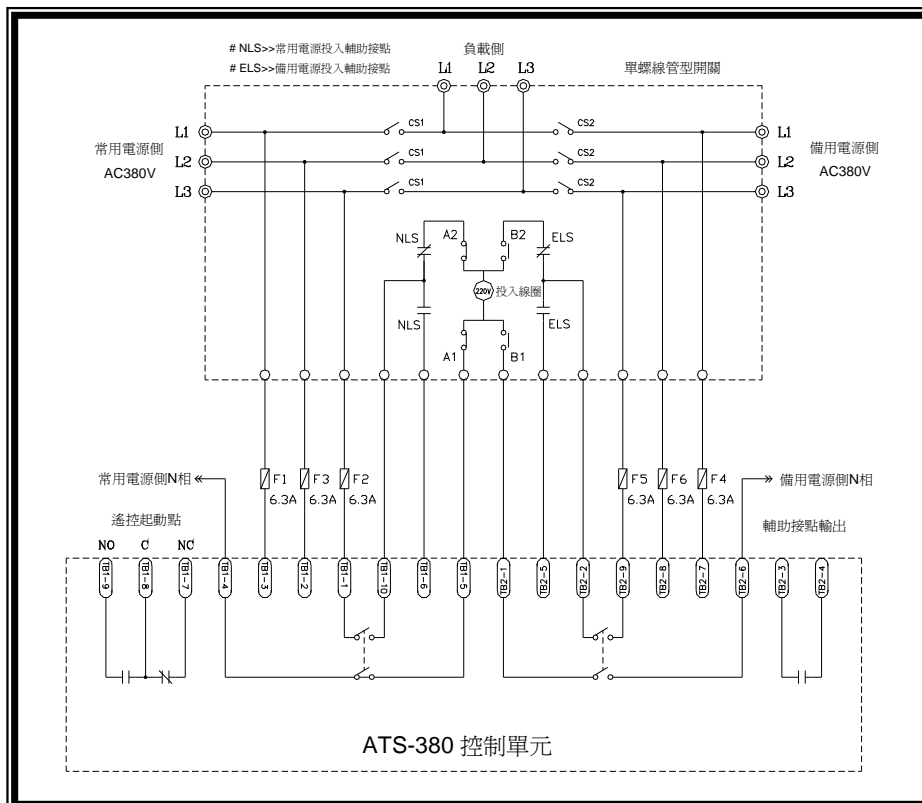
# NLS>>常用電源投入輔助接點
# ELS>>備用電源投入輔助接點

負載側
L1 L2 L3

單螺線管型開關

常用電源側
AC380V

L1
L2
L3

CS1
CS1
CS1

CS2
CS2
CS2

L1
L2
L3

備用電源側
AC380V

NLS
A2
B2
ELS
220V 投入線圈
NLS
ELS
A1
B1

常用電源側N相
F1 F3 F2
6.3A 6.3A 6.3A

F5 F6 F4
6.3A 6.3A 6.3A
備用電源側N相

遙控起動點
NO C NC

輔助接點輸出

TB1-9 TB1-8 TB1-7 TB1-4 TB1-3 TB1-2 TB1-1 TB1-10 TB1-6 TB1-5 TB2-1 TB2-5 TB2-2 TB2-9 TB2-8 TB2-7 TB2-6 TB2-3 TB2-4

ATS-380 控制單元